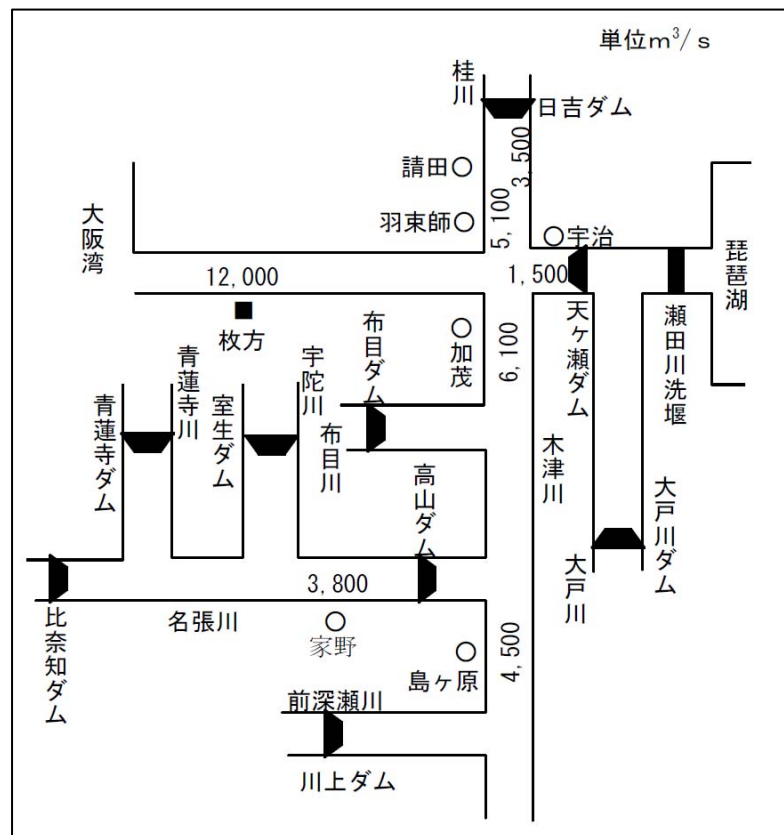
単位$m^3/s$

桂川
日吉ダム
3,500
請田○
羽束師○
5,100
○宇治
大阪湾
琵琶湖
12,000
1,500
■
枚方
布目ダム
○加茂
6,100
天ヶ瀬ダム
瀬田川洗堰
青蓮寺川
宇陀川
青蓮寺ダム
室生ダム
布目川
高山ダム
木津川
大戸川ダム
大戸川
3,800
比奈知ダム
名張川
○
家野
○
島ヶ原
4,500
前深瀬川
川上ダム